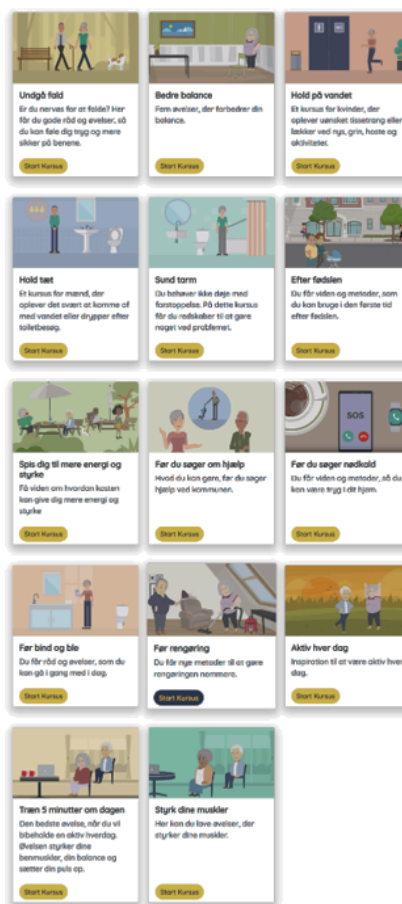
Undgå fald

Er du nervøs for at falde? Her får du gode råd og øvelser, så du kan føle dig tryg og mere sikker på benene.

Start Kursus

Bedre balance

Lær øvelser, der forbedrer din balance.

Start Kursus

Hold på vandet

Et kursus for kvinder, der oplever uønsket tissetrang eller lækker ved nys, grin, hoste og aktiviteter.

Start Kursus

Hold tæt

Et kursus for mænd, der oplever det svært at komme af med vandet eller drypper efter toiletbesøg.

Start Kursus

Sund tarm

Du behøver ikke døje med forstoppelse. På dette kursus får du redskaber til at gøre noget ved problemet.

Start Kursus

Efter fødslen

Du får viden og metoder, som du kan bruge i den første tid efter fødslen.

Start Kursus

Spis dig til mere energi og styrke

Få viden om hvordan kosten kan give dig mere energi og styrke

Start Kursus

Før du søger om hjælp

Hvad du kan gøre, før du søger hjælp ved kommunen.

Start Kursus

SOS

Før du søger nødkald

Du får viden og metoder, så du kan være tryg i dit hjem.

Start Kursus

Før bind og ble

Du får råd og øvelser, som du kan gå i gang med i dag.

Start Kursus

Før rengøring

Du får nye metoder til at gøre rengøringen nemmere.

Start Kursus

Aktiv hver dag

Inspiration til at være aktiv hver dag.

Start Kursus

Træn 5 minutter om dagen

Den bedste øvelse, når du vil bibeholde en aktiv hverdag. Øvelsen styrker dine benmuskler, din balance og sætter din puls op.

Start Kursus

Styrk dine muskler

Her kan du lave øvelser, der styrker dine muskler.

Start Kursus